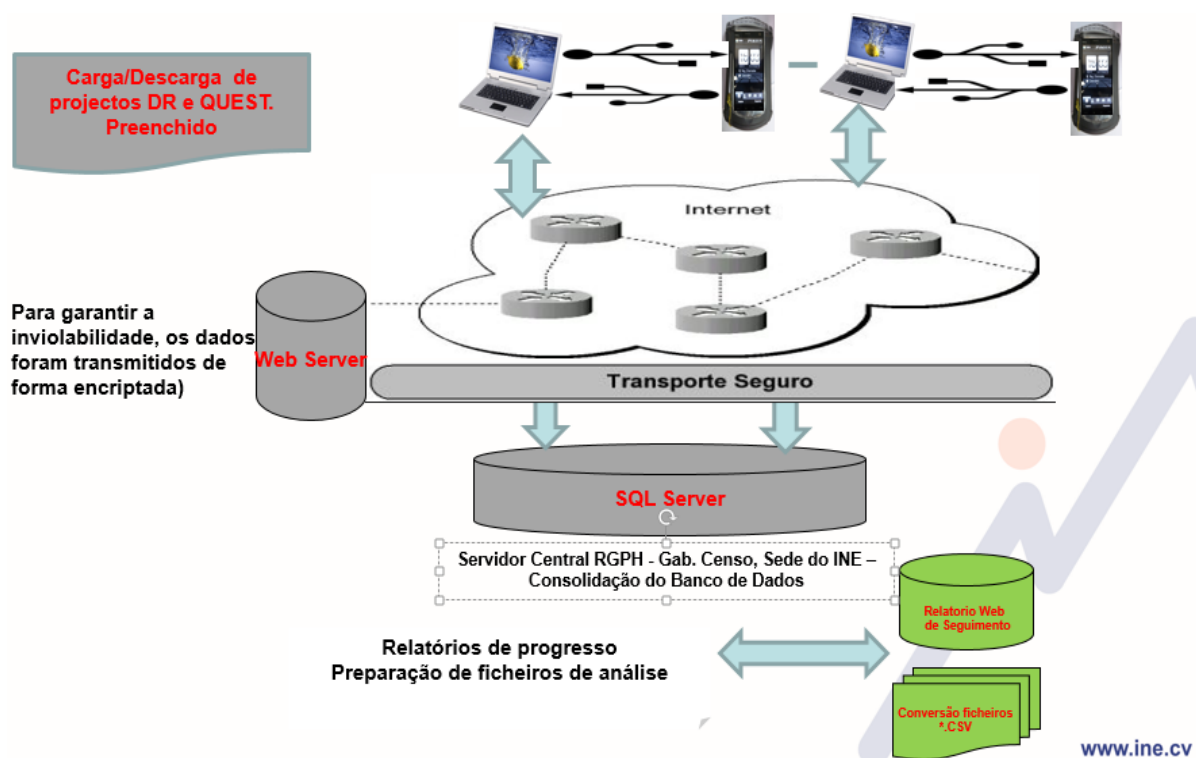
Carga/Descarga de projectos DR e QUEST. Preenchido

Internet

Para garantir a inviolabilidade, os dados foram transmitidos de forma encriptada)

Web Server

Transporte Seguro

SQL Server

Servidor Central RGPH - Gab. Censo, Sede do INE – Consolidação do Banco de Dados

Relatorio Web de Seguimento

Relatórios de progresso
Preparação de ficheiros de análise

Conversão ficheiros *.CSV

www.ine.cv